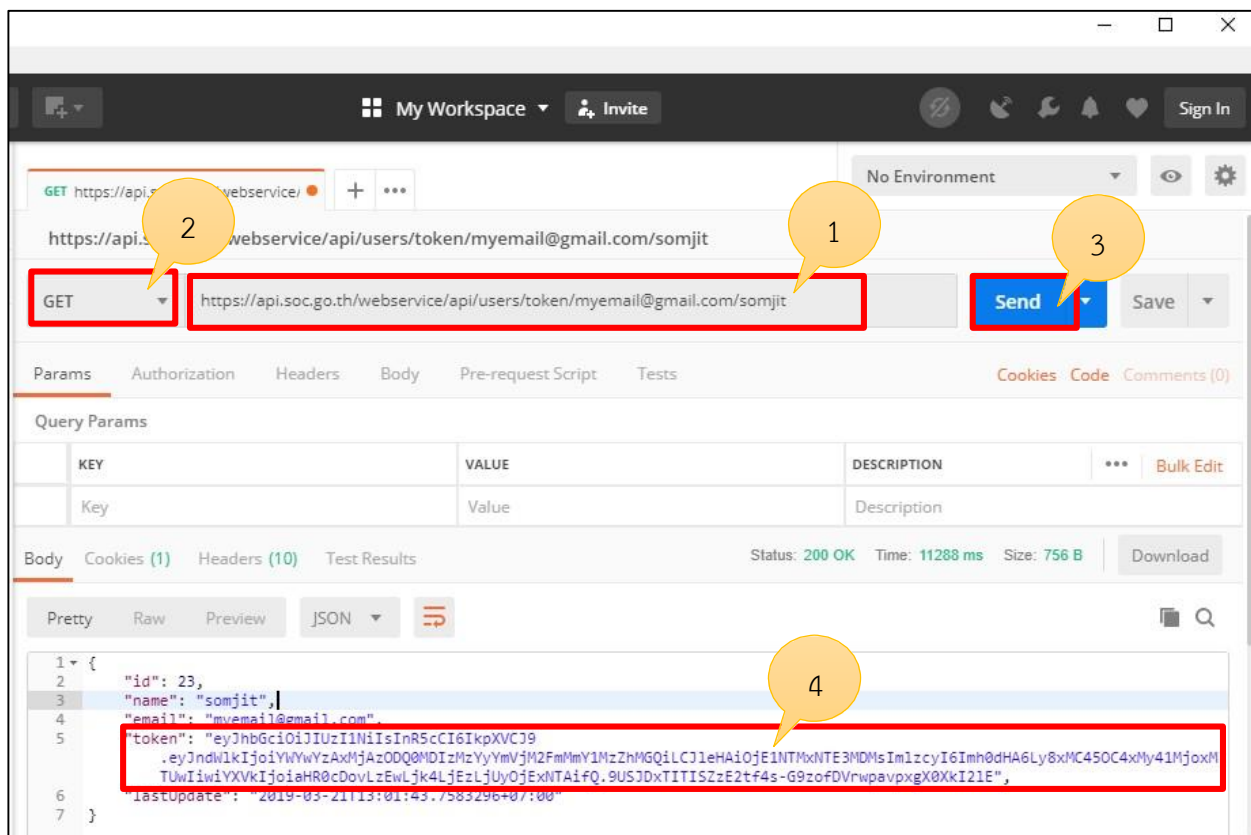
My Workspace Invite

Sign In

GET https://api.s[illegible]webservice/

No Environment

2

1

3

https://api.s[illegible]webservice/api/users/token/myemail@gmail.com/somjit

GET https://api.soc.go.th/webservice/api/users/token/myemail@gmail.com/somjit

Send Save

Params Authorization Headers Body Pre-request Script Tests Cookies Code Comments (0)

Query Params

| KEY | VALUE | DESCRIPTION | ••• Bulk Edit |
|---|---|---|---|
| Key | Value | Description | |

Body Cookies (1) Headers (10) Test Results Status: 200 OK Time: 11288 ms Size: 756 B Download

Pretty Raw Preview JSON

4

1 {
2 "id": 23,
3 "name": "somjit",
4 "email": "myemail@gmail.com",
5 "token": "eyJhbGciOiJIUzI1NiIsInR5cCI6IkpXVCJ9.eyJndWlkIjoiYWYwYzAxMjAzODQ0MDIzMzYyYmVjM2FmMmY1MzZhMGQiLCJleHAiOjE1NTMxNTE3MDMsImlzcyI6Imh0dHA6Ly8xMC45OC4xMy41MjoxMTUwIiwiYXVkIjoiaHR0cDovLzEwLjk4LjEzLjUyOjExNTAifQ.9USJDxTITISZzE2tf4s-G9zofDVrwpavpxgX0XkI21E",
6 "lastUpdate": "2019-03-21T13:01:43.7583296+07:00"
7 }